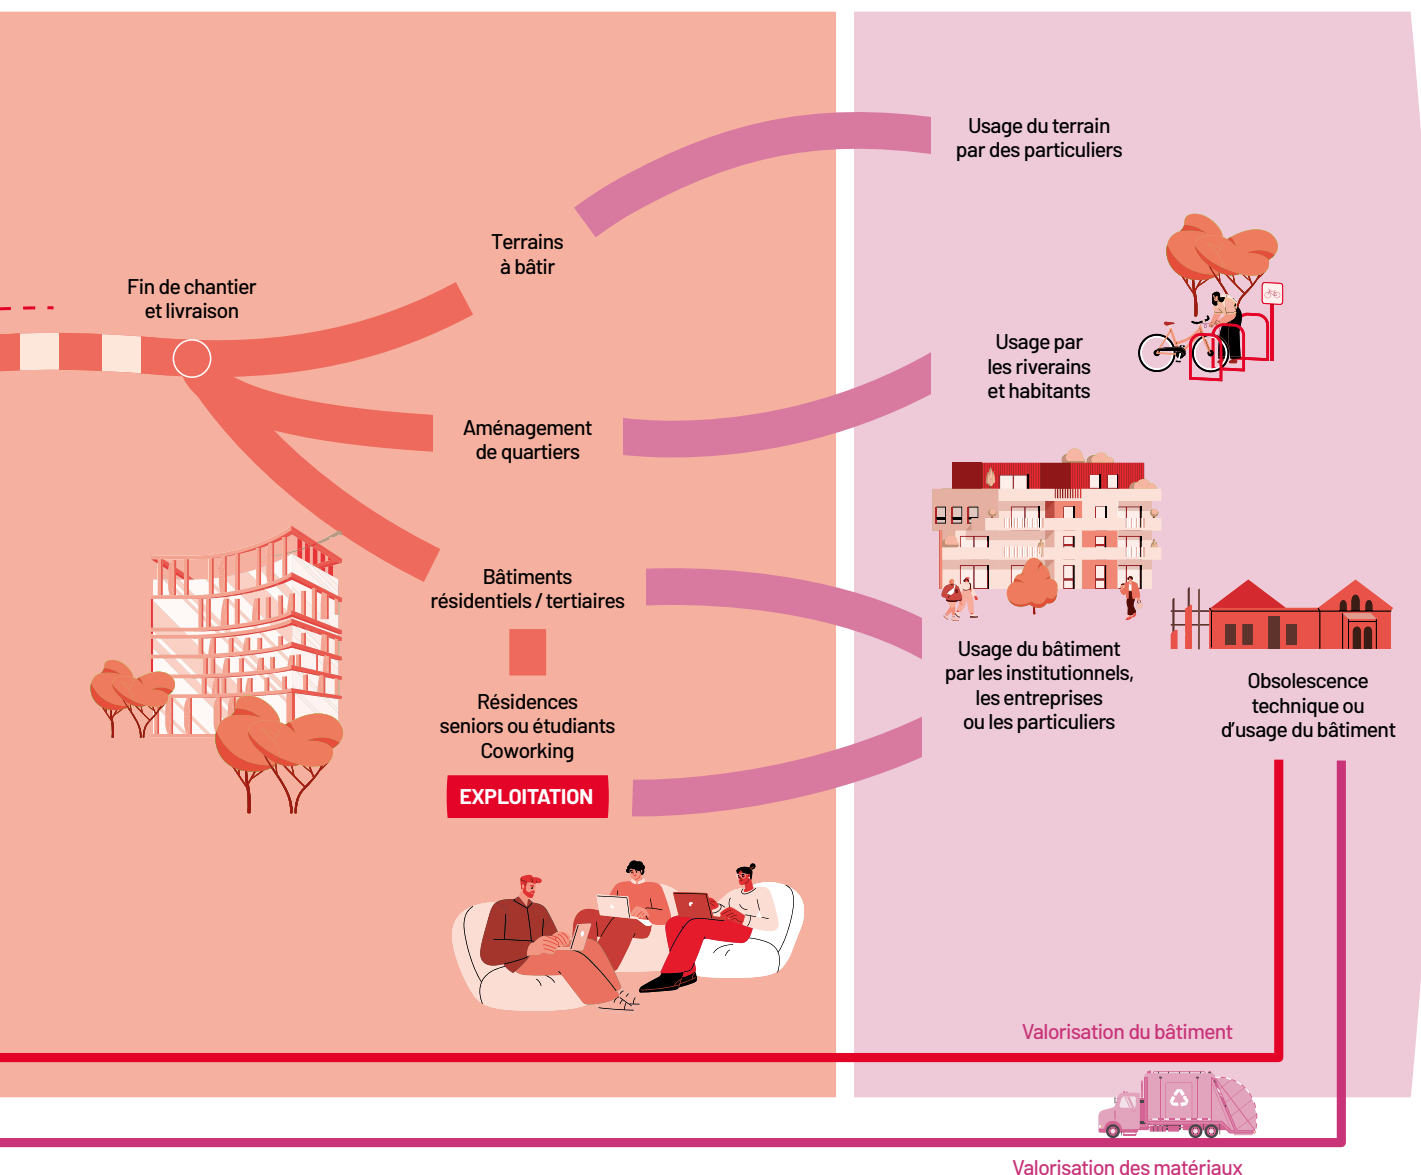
Usage du terrain par des particuliers

Terrains à bâtir

Fin de chantier et livraison

Usage par les riverains et habitants

Aménagement de quartiers

Bâtiments résidentiels / tertiaires

Résidences seniors ou étudiants Coworking

EXPLOITATION

Usage du bâtiment par les institutionnels, les entreprises ou les particuliers

Obsolescence technique ou d'usage du bâtiment

Valorisation du bâtiment

Valorisation des matériaux